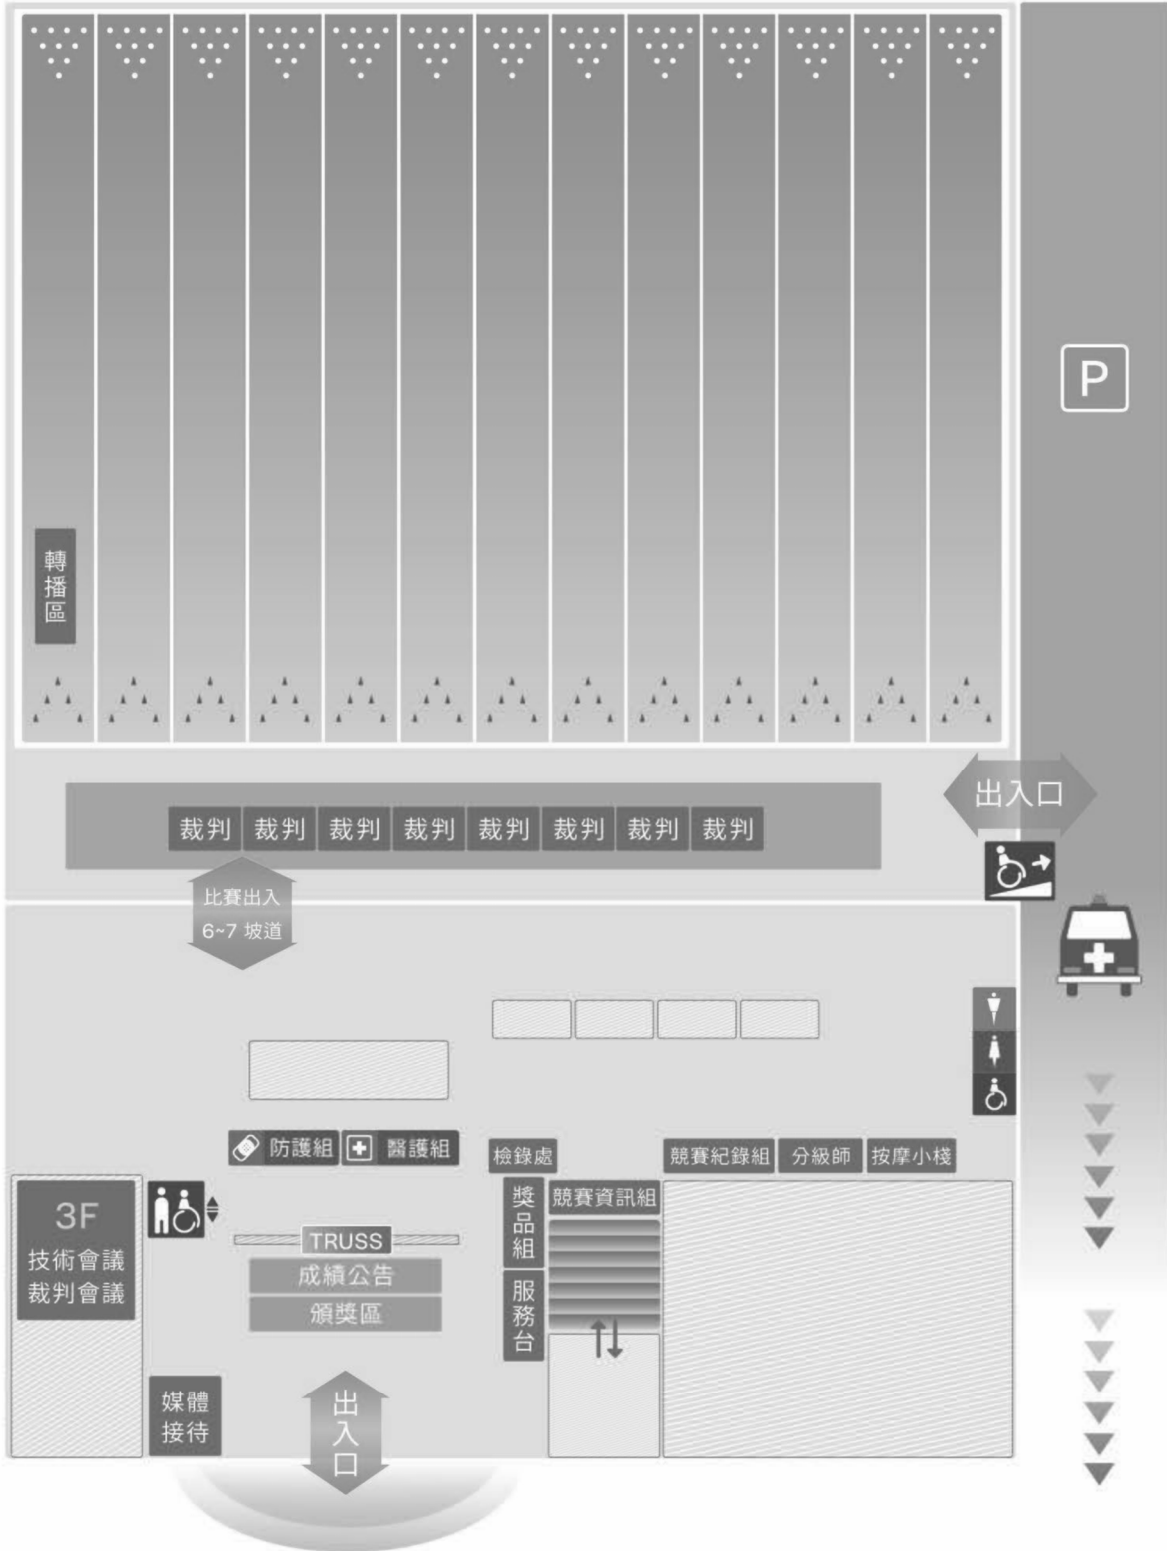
P

轉播區

出入口

裁判 裁判 裁判 裁判 裁判 裁判 裁判 裁判

比賽出入
6~7 坡道

防護組 醫護組

檢錄處

競賽紀錄組 分級師 按摩小棧

3F
技術會議
裁判會議

TRUSS
成績公告
頒獎區

獎品組

服務台

競賽資訊組

媒體接待

出入口